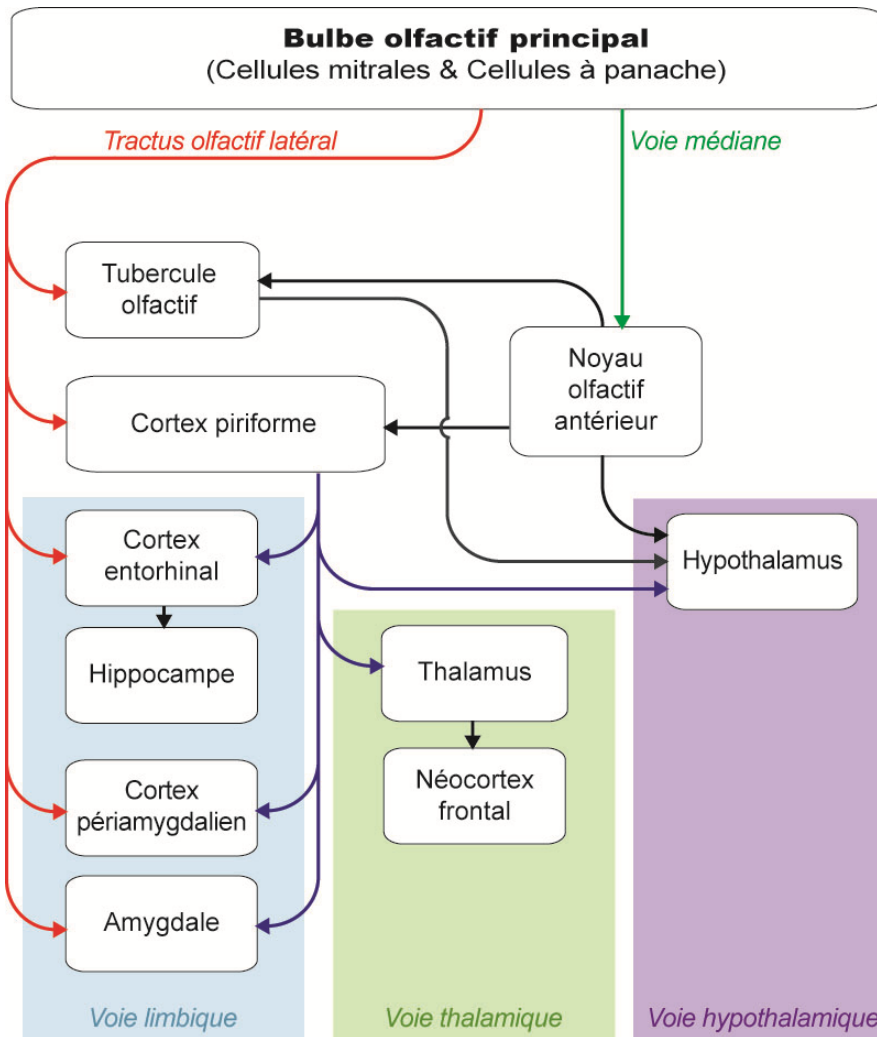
**Bulbe olfactif principal**
(Cellules mitrales & Cellules à panache)

Tractus olfactif latéral

Voie médiane

Tubercule olfactif

Noyau olfactif antérieur

Cortex piriforme

Cortex entorhinal

Hypothalamus

Hippocampe

Thalamus

Néocortex frontal

Cortex périamygdalien

Amygdale

Voie limbique

Voie thalamique

Voie hypothalamique